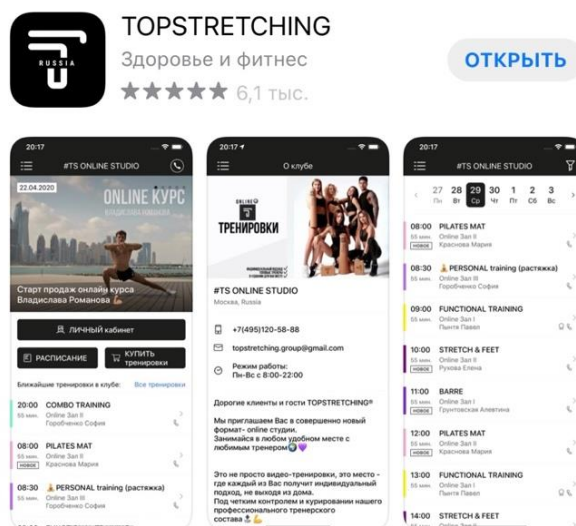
RUSSIA

TOPSTRETCHING

Здоровье и фитнес

★★★★★ 6,1 тыс.

ОТКРЫТЬ

20:17

#TS ONLINE STUDIO

22.04.2020

ONLINE КУРС

ВЛАДИСЛАВА РОМАНОВА

Старт продаж онлайн курса Владислава Романова

ЛИЧНЫЙ кабинет

РАСПИСАНИЕ

КУПИТЬ тренировки

Ближайшие тренировки в клубе: Все тренировки

10:00 COMBO TRAINING
55 мин. Online Зал II
Горобченко София

08:00 PILATES MAT
55 мин. Online Зал II
НОВОЕ Краснова Мария

08:30 PERSONAL training (растяжка)
55 мин. Online Зал II
Горобченко София

20:17

О клубе

ONLINE
ТРЕНИРОВКИ

#TS ONLINE STUDIO
Москва, Russia

+7(495)120-58-88

topstretching.group@gmail.com

Режим работы:
Пн-Вс с 8:00-22:00

Дорогие клиенты и гости TOPSTRETCHING®

Мы приглашаем Вас в совершенно новый формат- online студии.
Занимайся в любом удобном месте с любимым тренером

Это не просто видео-тренировки, это место - где каждый из Вас получит индивидуальный подход, не выходя из дома.
Под четким контролем и курированием нашего профессионального тренерского состава

20:17

#TS ONLINE STUDIO

27 Пн 28 Вт 29 Ср 30 Чт 1 Пт 2 Сб 3 Вс

08:00 PILATES MAT
55 мин. Online Зал II
НОВОЕ Краснова Мария

08:30 PERSONAL training (растяжка)
55 мин. Online Зал II
Горобченко София

09:00 FUNCTIONAL TRAINING
55 мин. Online Зал I
Пынтя Павел

10:00 STRETCH & FEET
55 мин. Online Зал I
Рухова Елена

11:00 BARRE
55 мин. Online Зал I
НОВОЕ Грунтовская Алевтина

12:00 PILATES MAT
55 мин. Online Зал II
НОВОЕ Краснова Мария

13:00 FUNCTIONAL TRAINING
55 мин. Online Зал I
Пынтя Павел

14:30 STRETCH & FEET